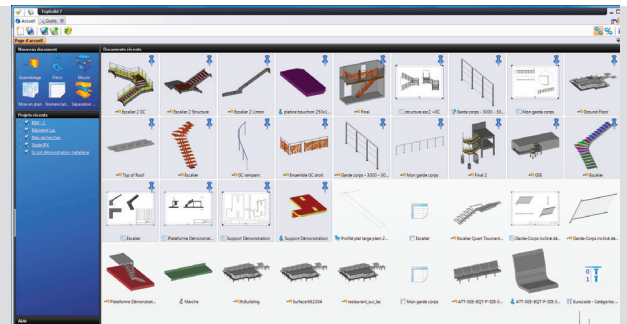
TopSolid 7

Accueil | Outils

Page d'accueil

Nouveau document

Assemblage | Pièce | Moule

Mise en plan | Nomenclat... | Séparation...

Projets récents

BBB - C

Bâtiment Lot

Mes recherches

Stade JPS

St Jost démonstration métallerie

Aide

Documents récents

Escalier 2 QC | Escalier 2 Structure | Escalier 2 Limon | platine bouchon 250x1... | Final | structure esc2 + QC | Garde corps - 3000 - 30... | Mon garde corps | Ground floor

Top of Roof | Escalier | QC cerpent | Ensemble QC droit | Garde corps - 3000 - 30... | Mon garde corps | Final 2 | DDE | Escalier

Escalier | Plateforme Démonstrat... | Support Démonstration | Support Démonstration | Profilé plat large plein 2... | Escalier | Escalier Quart Tournant... | Garde-Corps incliné ste... | Garde-Corps incliné ste...

Plateforme Démonstrat... | Marche | Bâtiment | Surface062304 | restaurant_suv_tac | Mon garde corps | ATT-SOE-BQT-P-S01-3... | ATT-SOE-BQT-P-S01-3... | Eurocode - Catégories...